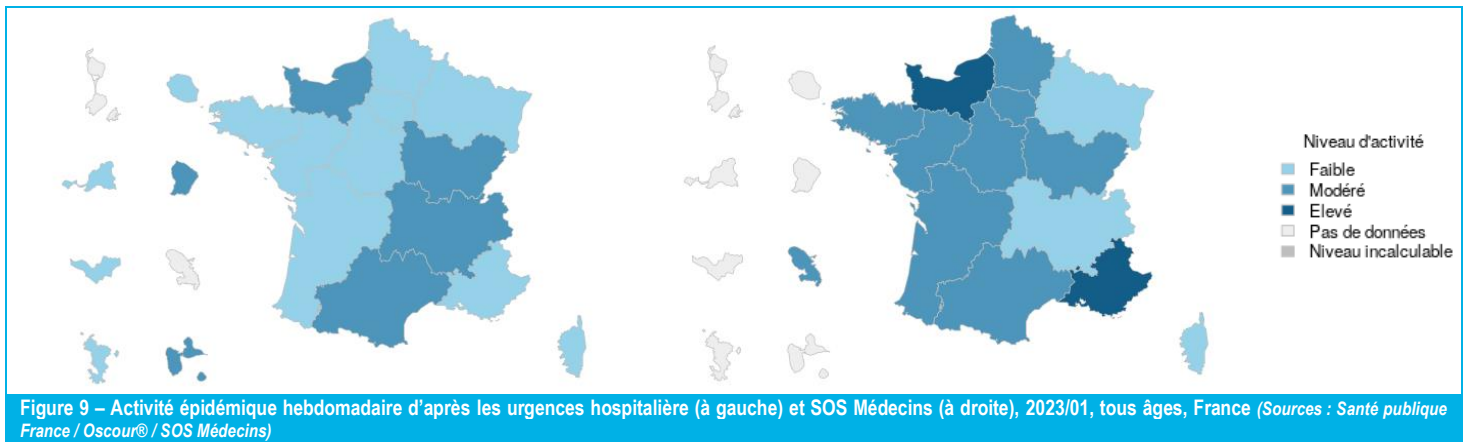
Niveau d'activité
Faible
Modéré
Elevé
Pas de données
Niveau incalculable

Figure 9 – Activité épidémique hebdomadaire d'après les urgences hospitalière (à gauche) et SOS Médecins (à droite), 2023/01, tous âges, France (Sources : Santé publique France / Oscour® / SOS Médecins)